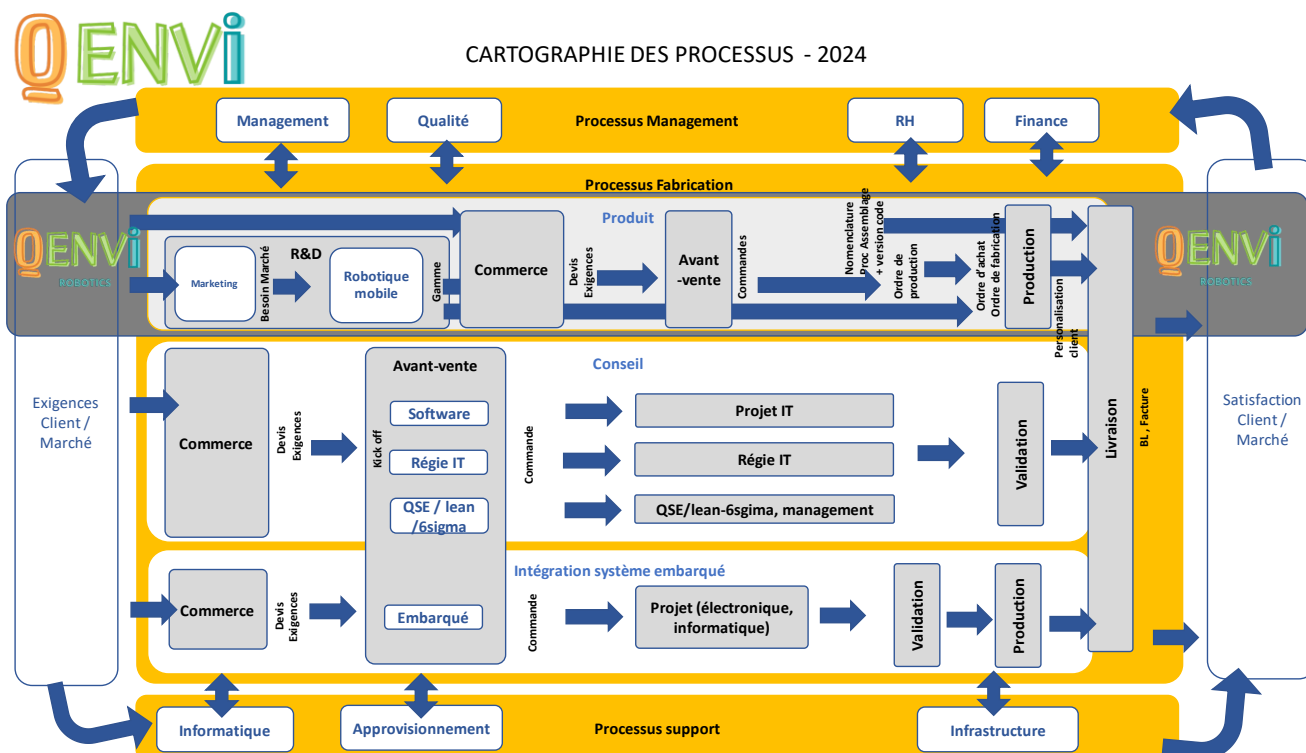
QENVI

CARTOGRAPHIE DES PROCESSUS - 2024

Management
Qualité
Processus Management
RH
Finance

Processus Fabrication

Exigences Client / Marché

Satisfaction Client / Marché

QENVI ROBOTICS

QENVI ROBOTICS

Produit

R&D
Marketing
Besoin Marché
Robotique mobile
Gamme
Commerce
Devis Exigences
Avant -vente
Commandes
Nomenclature Proc Assemblage + version code
Ordre de production
Ordre d'achat Ordre de fabrication
Production
Personalisation client

Conseil

Commerce
Devis Exigences
Avant-vente
Kick off
Software
Régie IT
QSE / lean /6sigma
Commande
Projet IT
Régie IT
QSE/lean-6sgima, management
Validation

Livraison
BL, Facture

Intégration système embarqué

Commerce
Devis Exigences
Embarqué
Commande
Projet (électronique, informatique)
Validation
Production

Informatique
Approvisionnement
Processus support
Infrastructure